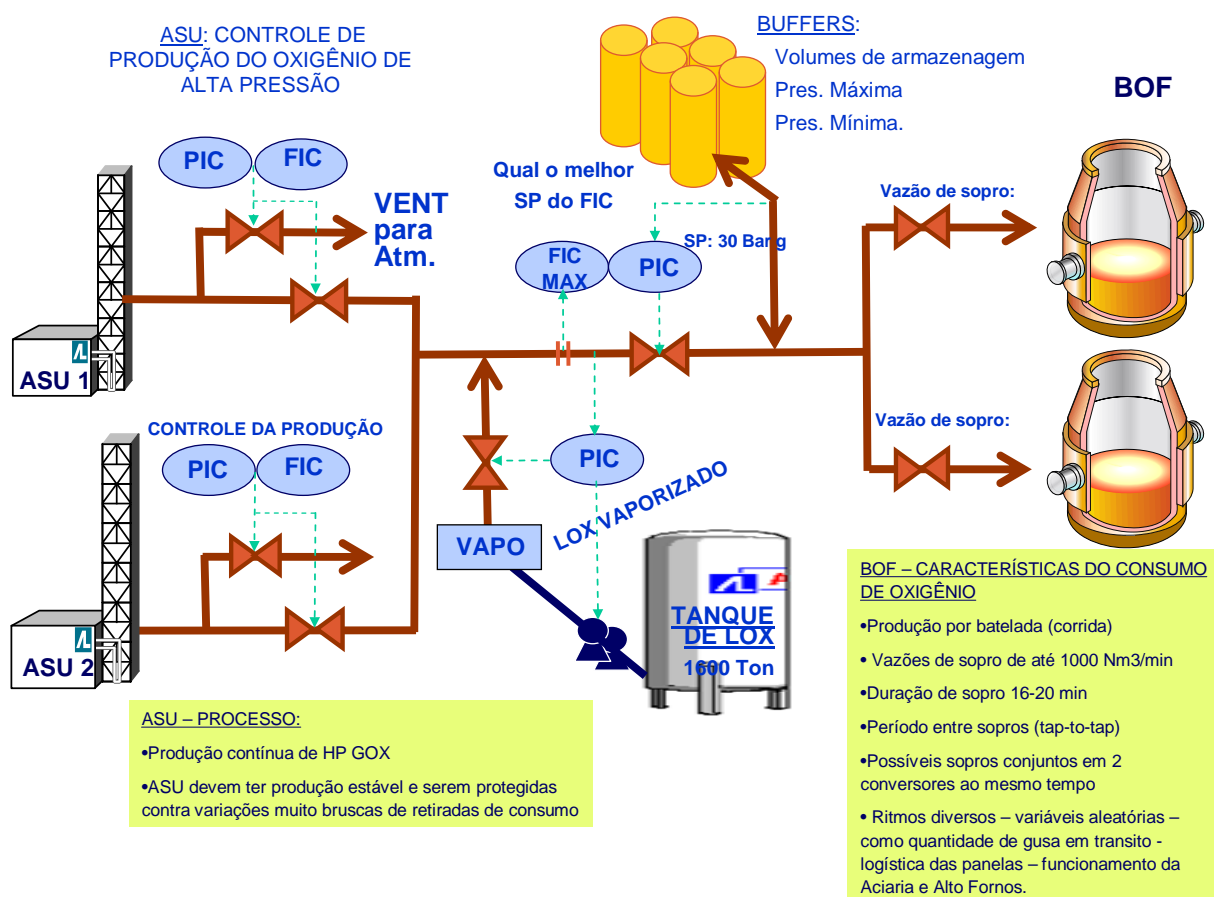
ASU: CONTROLE DE PRODUÇÃO DO OXIGÊNIO DE ALTA PRESSÃO

BUFFERS:
Volumes de armazenagem
Pres. Máxima
Pres. Mínima.

BOF

PIC
FIC

VENT para Atm.

Qual o melhor SP do FIC

SP: 30 Barg

FIC MAX
PIC

Vazão de sopro:

ASU 1

CONTROLE DA PRODUÇÃO

PIC
FIC

Vazão de sopro:

PIC

LOX VAPORIZADO

VAPO

TANQUE DE LOX
1600 Ton

ASU 2

ASU – PROCESSO:
•Produção contínua de HP GOX
•ASU devem ter produção estável e serem protegidas contra variações muito bruscas de retiradas de consumo

BOF – CARACTERÍSTICAS DO CONSUMO DE OXIGÊNIO
•Produção por batelada (corrida)
• Vazões de sopro de até 1000 Nm3/min
•Duração de sopro 16-20 min
•Período entre sopros (tap-to-tap)
•Possíveis sopros conjuntos em 2 conversores ao mesmo tempo
• Ritmos diversos – variáveis aleatórias – como quantidade de gusa em transito - logística das panelas – funcionamento da Aciaria e Alto Fornos.